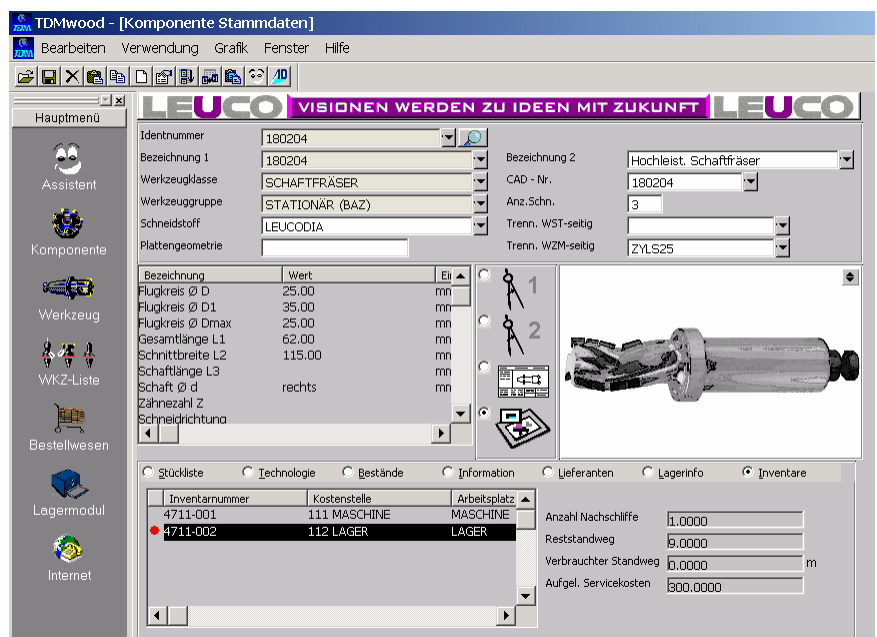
TDMwood - [Komponente Stammdaten]

Bearbeiten Verwendung Grafik Fenster Hilfe

Hauptmenü

Assistent

Komponente

Werkzeug

WKZ-Liste

Bestellwesen

Lagermodul

Internet

LEUCO VISIONEN WERDEN ZU IDEEN MIT ZUKUNFT LEUCO

Identnummer 180204
Bezeichnung 1 180204
Werkzeugklasse SCHAFTFRÄSER
Werkzeuggruppe STATIONÄR (BAZ)
Schneidstoff LEUCODIA
Plattengeometrie

Bezeichnung 2 Hochleist. Schaftfräser
CAD - Nr. 180204
Anz.Schn. 3
Trenn. WST-seitig
Trenn. WZM-seitig ZYLS25

| Bezeichnung | Wert | Ei |
|---|---|---|
| Flugkreis Ø D | 25.00 | mn |
| Flugkreis Ø D1 | 35.00 | mn |
| Flugkreis Ø Dmax | 25.00 | mn |
| Gesamtlänge L1 | 62.00 | mn |
| Schnittbreite L2 | 115.00 | mn |
| Schaftlänge L3 | | mn |
| Schaft Ø d | rechts | mn |
| Zähnezahl Z | | |
| Schneidrichtung | | |

1
2

Stückliste Technologie Bestände Information Lieferanten Lagerinfo Inventare

| Inventarnummer | Kostenstelle | Arbeitsplatz |
|---|---|---|
| 4711-001 | 111 MASCHINE | MASCHINE |
| 4711-002 | 112 LAGER | LAGER |

Anzahl Nachschliffe 1.0000
Reststandweg 9.0000
Verbrauchter Standweg 0.0000 m
Aufgel. Servicekosten 300.0000